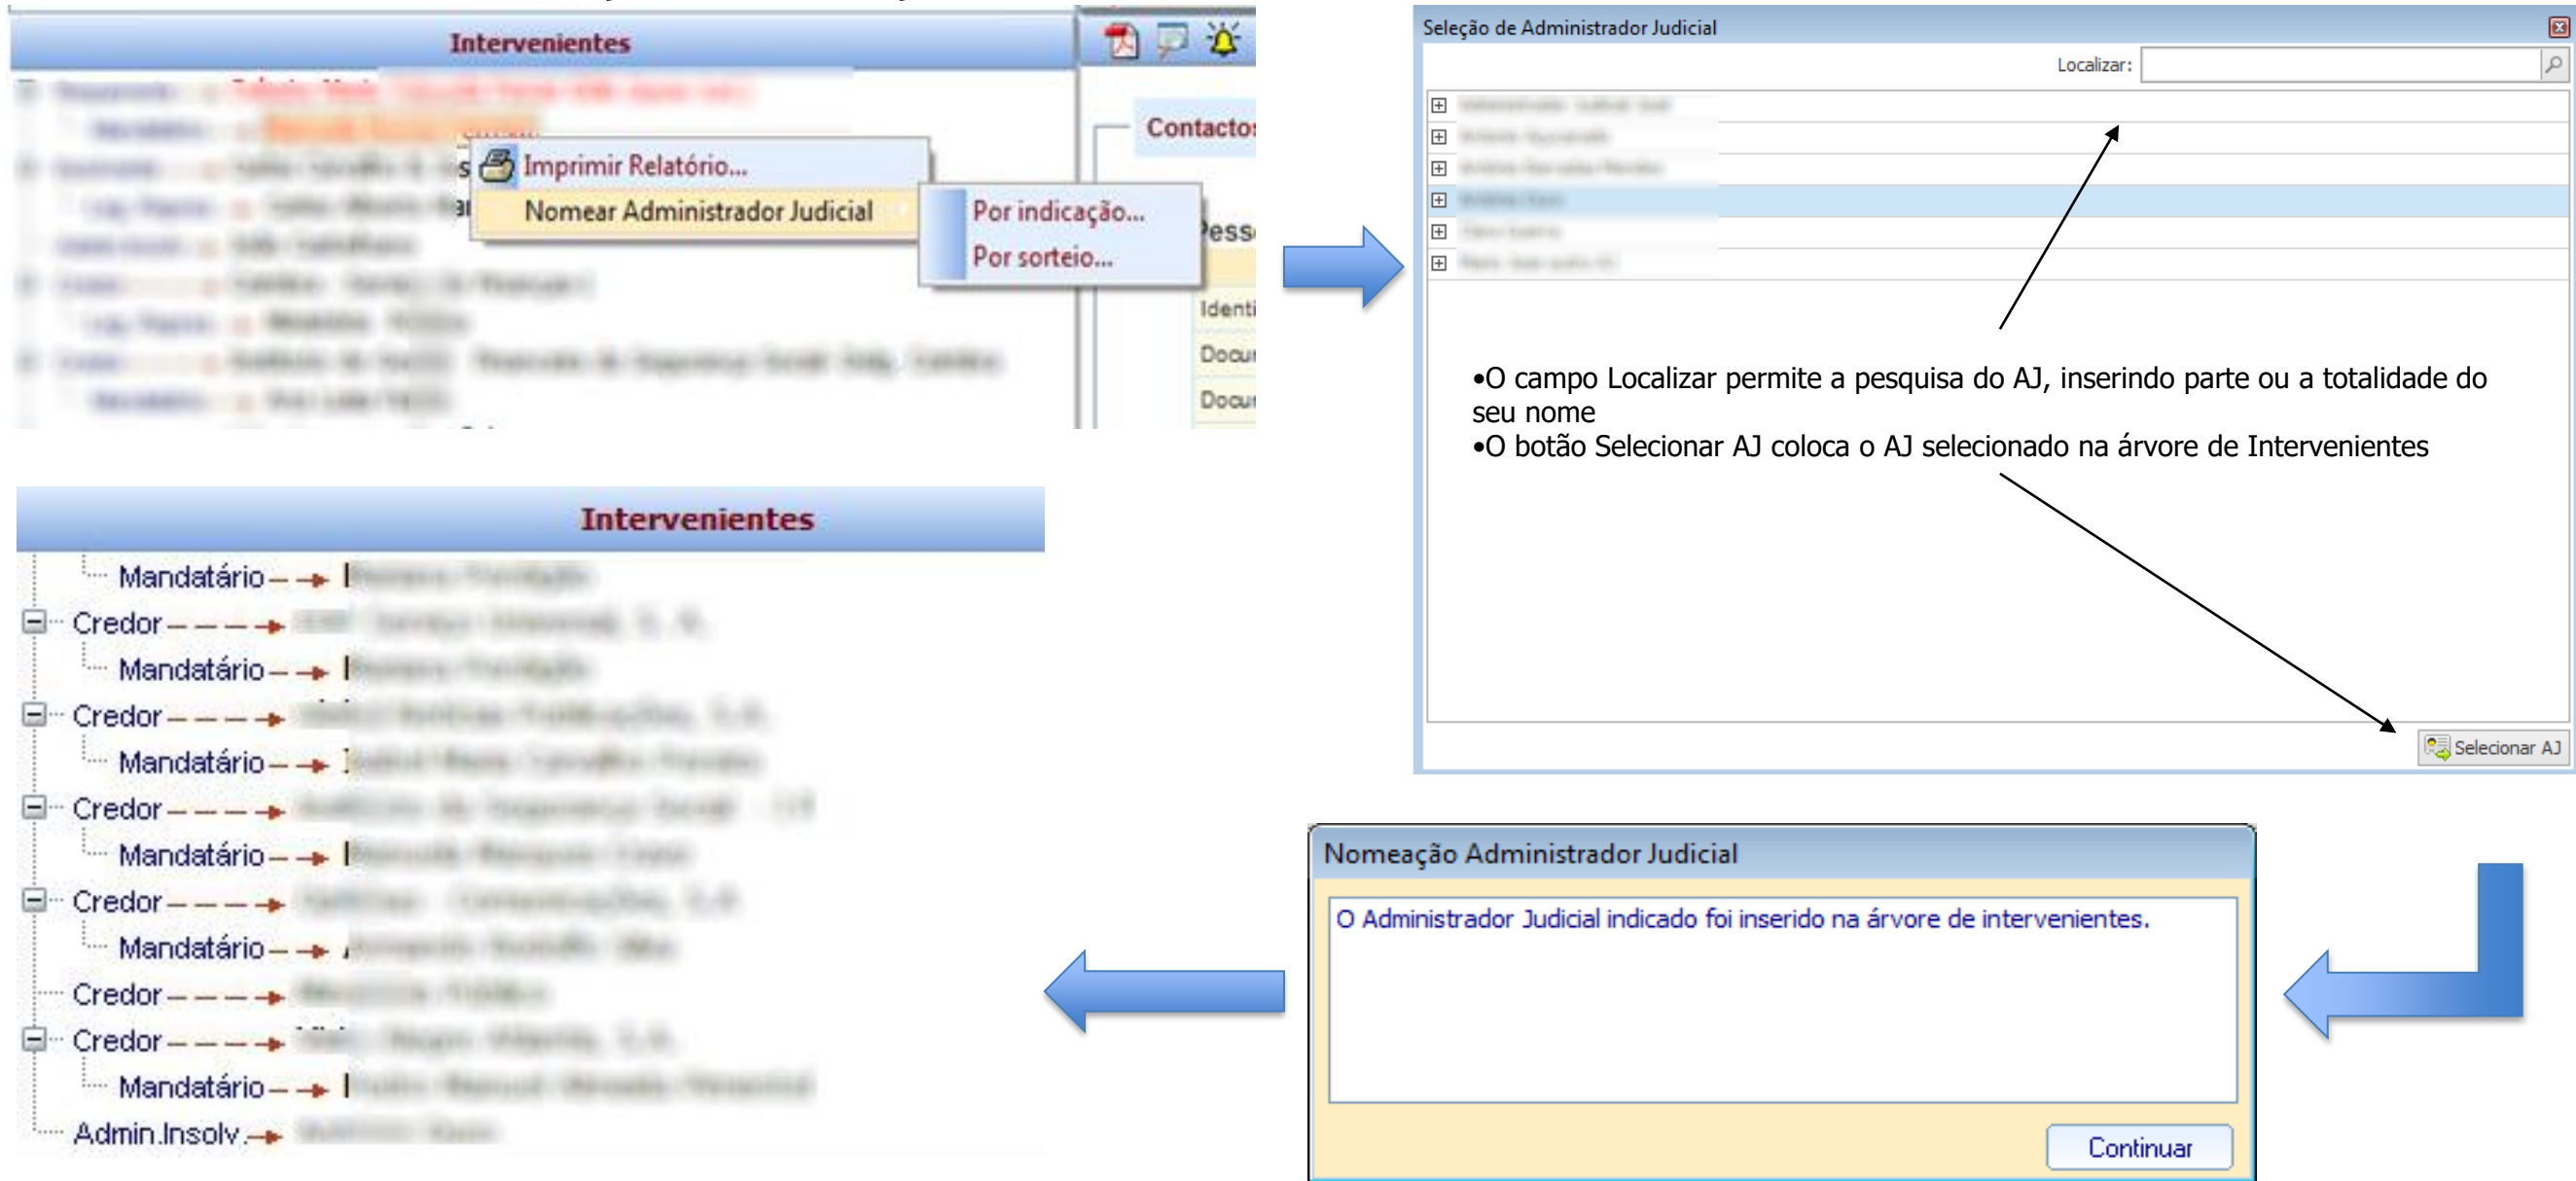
Intervenientes

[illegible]

Imprimir Relatório...
Nomear Administrador Judicial
Por indicação...
Por sorteio...

Contacto
Pess
Identi
Docu
Docu

Seleção de Administrador Judicial
Localizar:

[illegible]

•O campo Localizar permite a pesquisa do AJ, inserindo parte ou a totalidade do seu nome
•O botão Selecionar AJ coloca o AJ selecionado na árvore de Intervenientes

Selecionar AJ

Intervenientes

Mandatário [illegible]
Credor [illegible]
Mandatário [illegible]
Credor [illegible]
Mandatário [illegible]
Credor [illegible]
Mandatário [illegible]
Credor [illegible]
Mandatário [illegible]
Credor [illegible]
Credor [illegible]
Mandatário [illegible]
Admin.Insolv. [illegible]

Nomeação Administrador Judicial
O Administrador Judicial indicado foi inserido na árvore de intervenientes.
Continuar